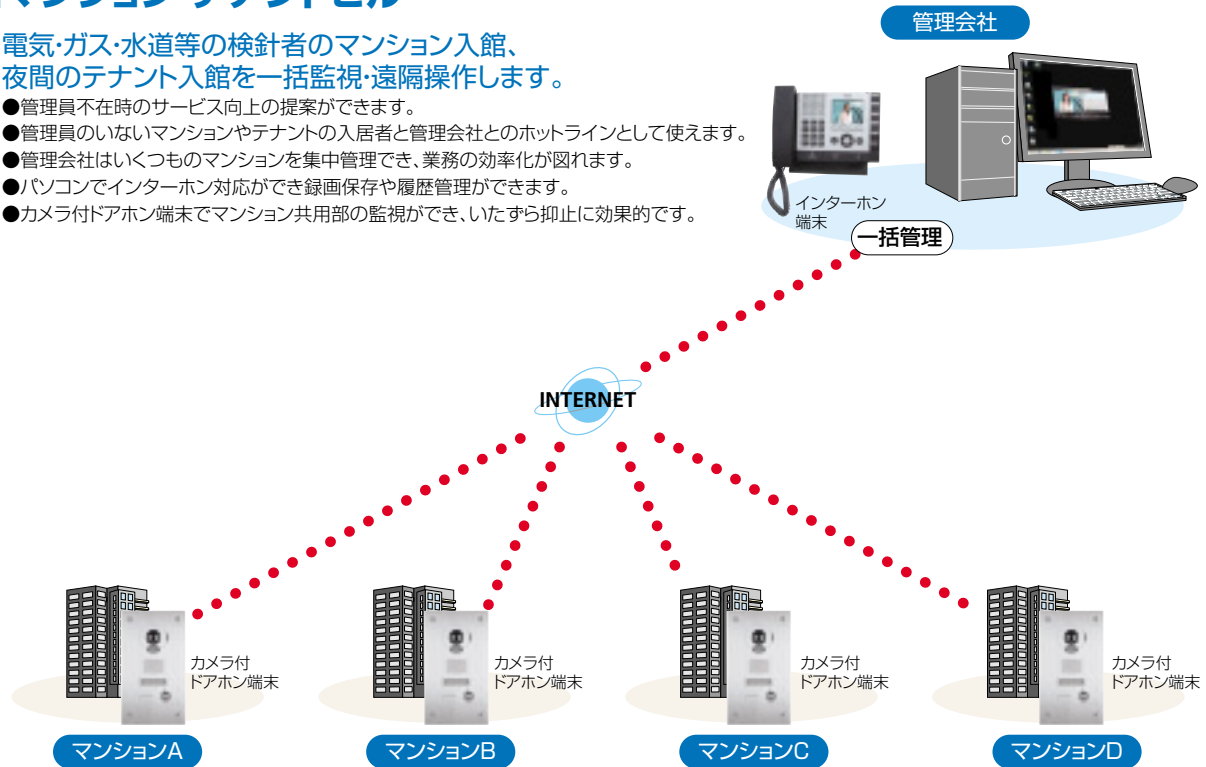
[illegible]

電気·ガス·水道等の検針者のマンション入館、夜間のテナント入館を一括監視·遠隔操作します。

●管理員不在時のサービス向上の提案ができます。
●管理員のいないマンションやテナントの入居者と管理会社とのホットラインとして使えます。
●管理会社はいくつものマンションを集中管理でき、業務の効率化が図れます。
●パソコンでインターホン対応ができ録画保存や履歴管理ができます。
●カメラ付ドアホン端末でマンション共用部の監視ができ、いたずら抑止に効果的です。

管理会社

インターホン端末

一括管理

INTERNET

カメラ付ドアホン端末

カメラ付ドアホン端末

カメラ付ドアホン端末

カメラ付ドアホン端末

マンションA

マンションB

マンションC

マンションD